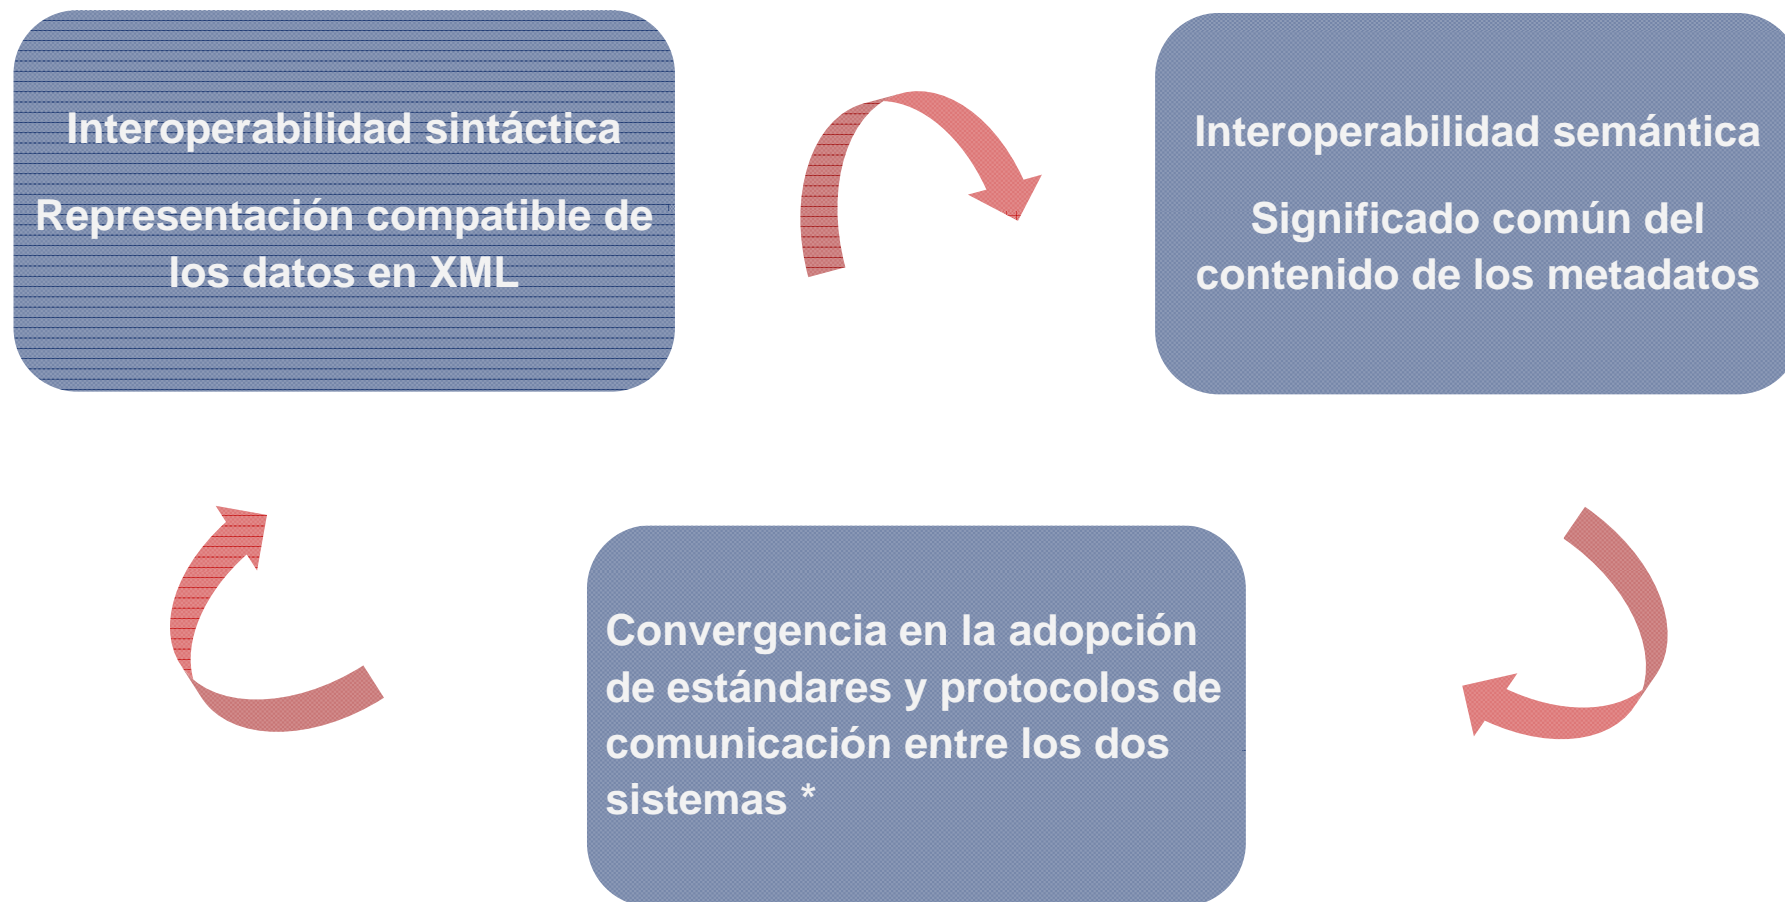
Interoperabilidad sintáctica

Representación compatible de los datos en XML

Interoperabilidad semántica

Significado común del contenido de los metadatos

Convergencia en la adopción de estándares y protocolos de comunicación entre los dos sistemas *